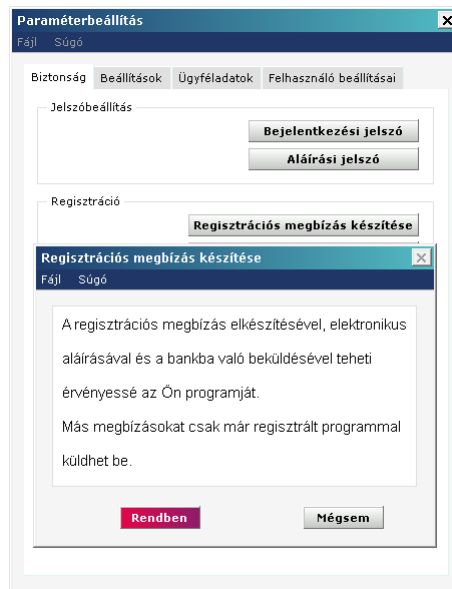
Paraméterbeállítás
Fájl Súgó

Biztonság Beállítások Ügyféladatok Felhasználó beállításai

Jelszóbeállítás
Bejelentkezési jelszó
Aláírási jelszó

Regisztráció
Regisztrációs megbízás készítése

Regisztrációs megbízás készítése
Fájl Súgó

A regisztrációs megbízás elkészítésével, elektronikus aláírásával és a bankba való beküldésével teheti érvényessé az Ön programját.

Más megbízásokat csak már regisztrált programmal küldhet be.

Rendben
Mégsem